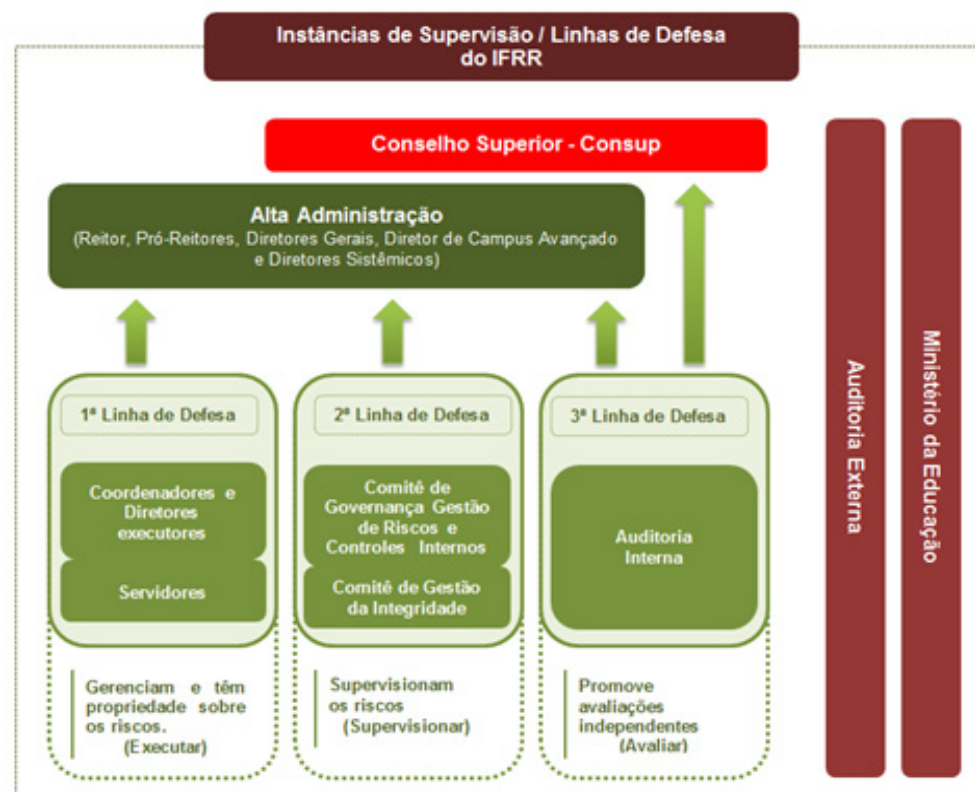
Instâncias de Supervisão / Linhas de Defesa do IFRR

Conselho Superior - Consup

Alta Administração
(Reitor, Pró-Reitores, Diretores Gerais, Diretor de Campus Avançado e Diretores Sistêmicos)

1ª Linha de Defesa

Coordenadores e Diretores executores

Servidores

Gerenciam e têm propriedade sobre os riscos.
(Executar)

2ª Linha de Defesa

Comitê de Governança Gestão de Riscos e Controles Internos

Comitê de Gestão da Integridade

Supervisionam os riscos
(Supervisionar)

3ª Linha de Defesa

Auditoria Interna

Promove avaliações independentes
(Avaliar)

Auditoria Externa

Ministério da Educação